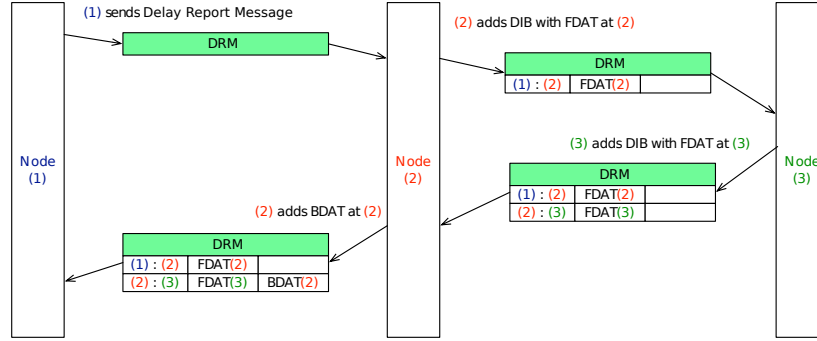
(1) sends Delay Report Message

DRM

Node (1)

(2) adds DIB with FDAT at (2)

| DRM | | |
|---|---|---|
| (1) : (2) | FDAT(2) | |

Node (2)

(3) adds DIB with FDAT at (3)

| DRM | |
|---|---|
| (1) : (2) | FDAT(2) |
| (2) : (3) | FDAT(3) |

Node (3)

(2) adds BDAT at (2)

| DRM | | |
|---|---|---|
| (1) : (2) | FDAT(2) | |
| (2) : (3) | FDAT(3) | BDAT(2) |